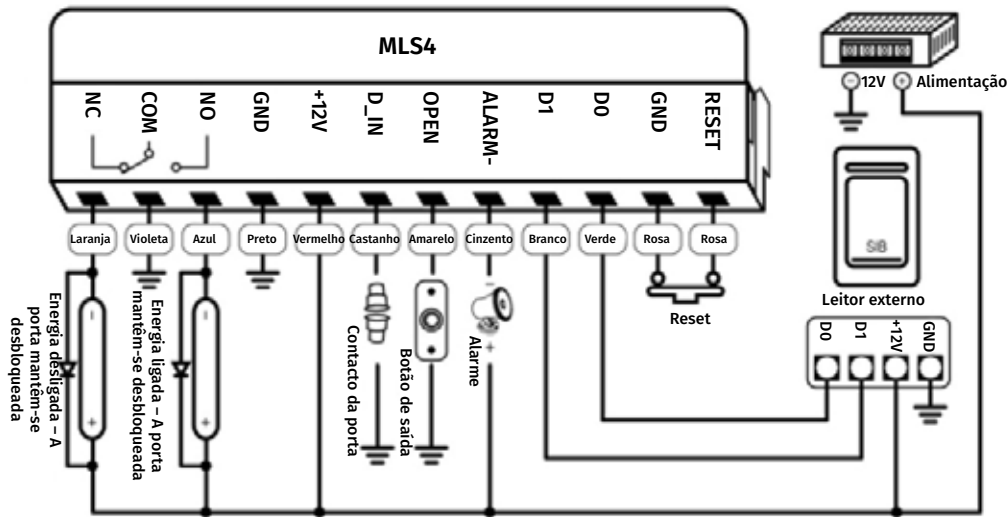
MLS4

NC
COM
NO
GND
+12V
D_IN
OPEN
ALARM-
D1
D0
GND
RESET

Laranja
Violeta
Azul
Preto
Vermelho
Castanho
Amarelo
Cinzento
Branco
Verde
Rosa
Rosa

-12V
+
Alimentação

SB

Leitor externo

D0
D1
+12V
GND

Reset

Energia desligada – A porta mantêm-se desbloqueada

Energia ligada – A porta mantêm-se desbloqueada

Contacto da porta

Botão de saída

Alarme